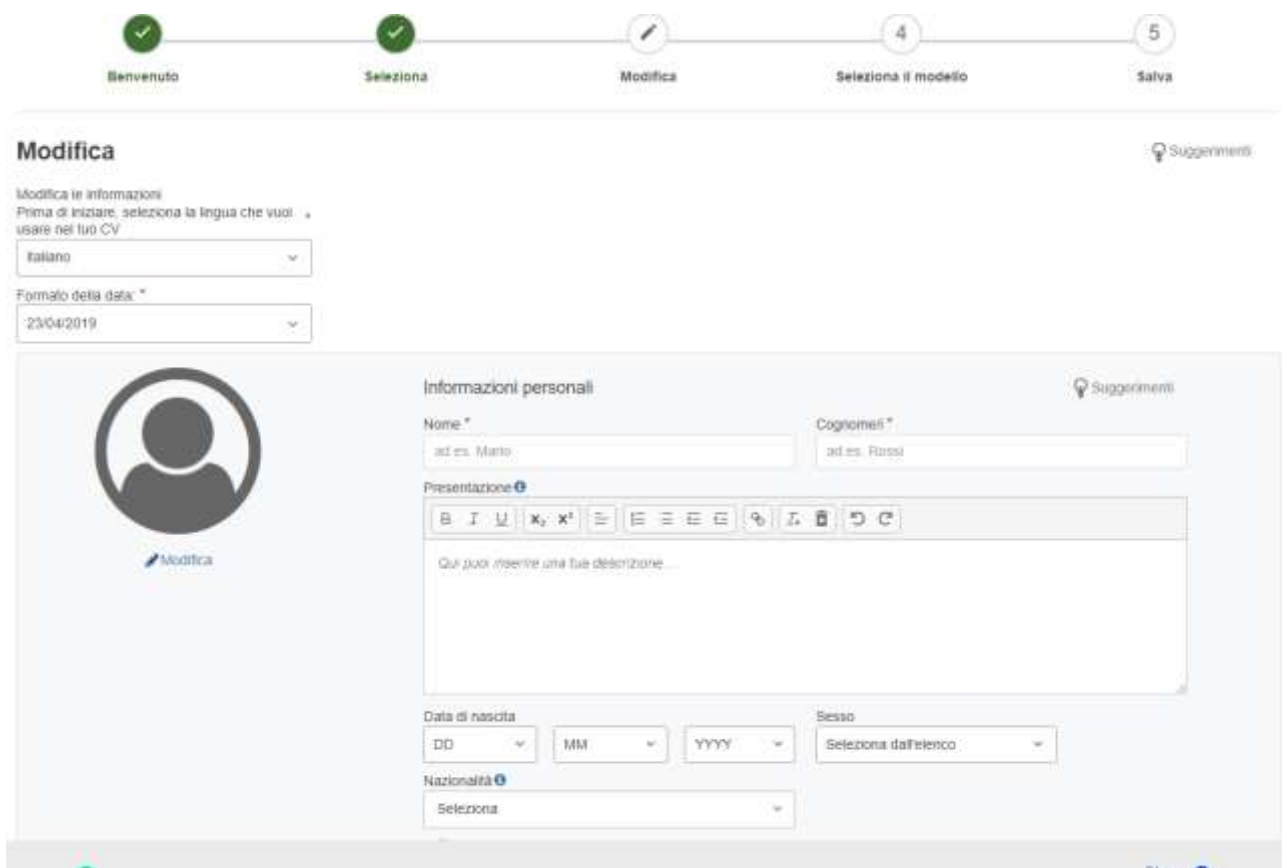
4 5

Benvenuto Seleziona Modifica Seleziona il modello Salva

Modifica

Suggerimenti

Modifica le informazioni
Prima di iniziare, seleziona la lingua che vuoi usare nel tuo CV *

Italiano

Formato della data: *

23/04/2019

Modifica

Informazioni personali

Suggerimenti

Nome *

ad es. Mario

Cognome/i *

ad es. Rossi

Presentazione

Qui puoi inserire una tua descrizione ...

Data di nascita

DD MM YYYY

Sesso

Seleziona dall'elenco

Nazionalità

Seleziona

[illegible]